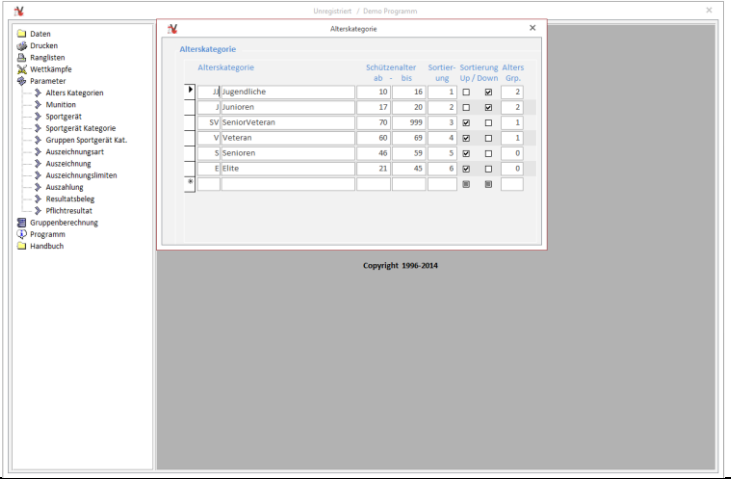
Unregistriert / Demo Programm

Daten
Drucken
Ranglisten
Wettkämpfe
Parameter
Alters Kategorien
Munition
Sportgerät
Sportgerät Kategorie
Gruppen Sportgerät Kat.
Auszeichnungsart
Auszeichnung
Auszeichnungslimiten
Auszahlung
Resultatsbeleg
Pflichtresultat
Gruppenberechnung
Programm
Handbuch

Alterskategorie

Alterskategorie

| | Alterskategorie | | Schützenalter ab - | bis | Sortierung | Sortierung Up / Down | | Alters Grp. |
|---|---|---|---|---|---|---|---|---|
| ▶ | JJ | Jugendliche | 10 | 16 | 1 | ☐ | ☑ | 2 |
| | J | Junioren | 17 | 20 | 2 | ☐ | ☑ | 2 |
| | SV | SeniorVeteran | 70 | 999 | 3 | ☑ | ☐ | 1 |
| | V | Veteran | 60 | 69 | 4 | ☑ | ☐ | 1 |
| | S | Senioren | 46 | 59 | 5 | ☑ | ☐ | 0 |
| | E | Elite | 21 | 45 | 6 | ☑ | ☐ | 0 |
| * | | | | | | | | |

Copyright 1996-2014